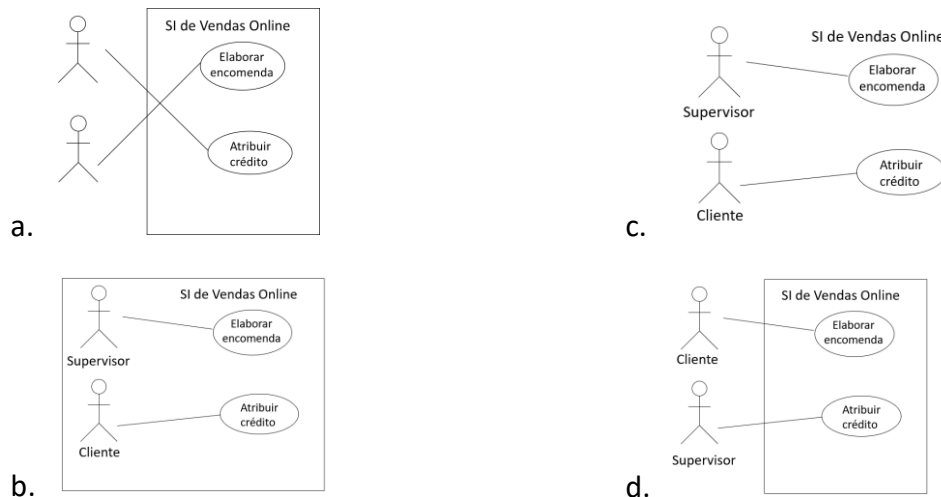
SI de Vendas Online

Elaborar encomenda

Atribuir crédito

a.

SI de Vendas Online

Supervisor

Elaborar encomenda

Cliente

Atribuir crédito

c.

SI de Vendas Online

Supervisor

Elaborar encomenda

Cliente

Atribuir crédito

b.

SI de Vendas Online

Cliente

Elaborar encomenda

Supervisor

Atribuir crédito

d.